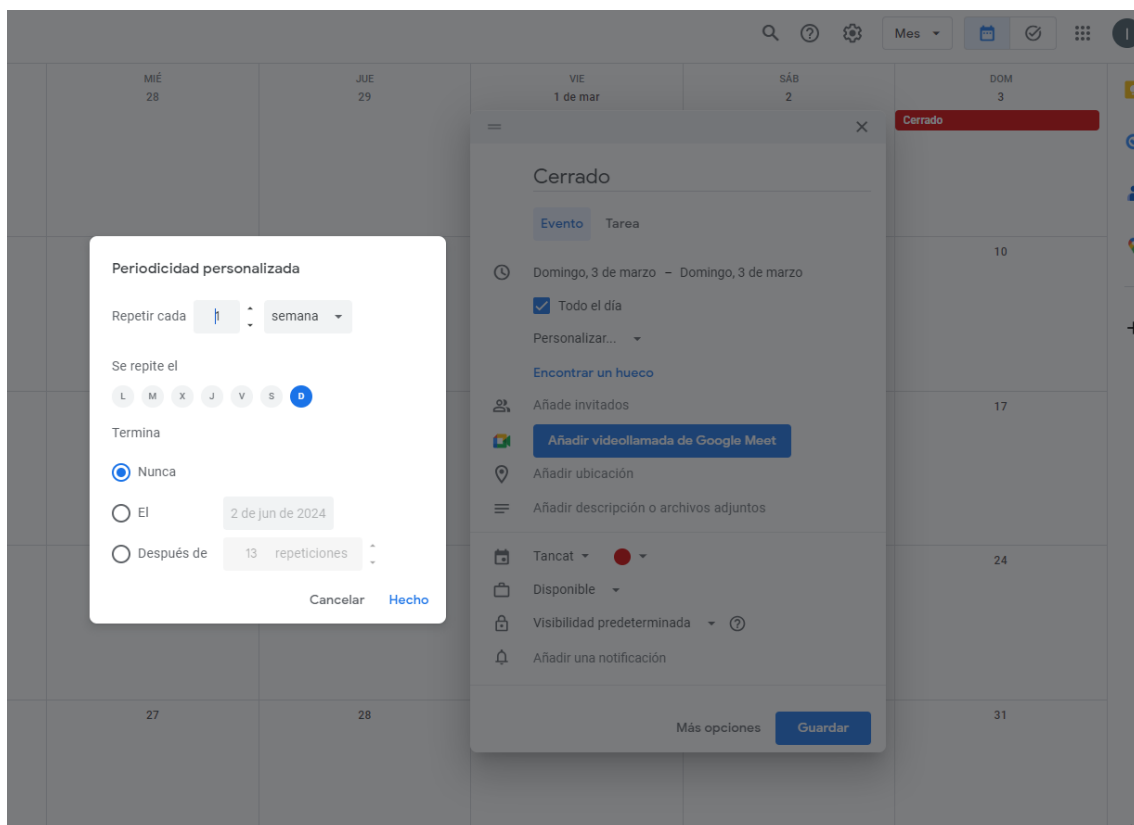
Mes

MIÉ 28
JUE 29
VIE 1 de mar
SÁB 2
DOM 3

Cerrado

10
17
24
27
28
31

Periodicidad personalizada

Repetir cada 1 semana

Se repite el

L M X J V S D

Termina

Nunca

El 2 de jun de 2024

Después de 13 repeticiones

Cancelar Hecho

Cerrado

Evento Tarea

Domingo, 3 de marzo – Domingo, 3 de marzo

Todo el día

Personalizar...

Encontrar un hueco

Añade invitados

Añadir videollamada de Google Meet

Añadir ubicación

Añadir descripción o archivos adjuntos

Tancat

Disponible

Visibilidad predeterminada

Añadir una notificación

Más opciones Guardar